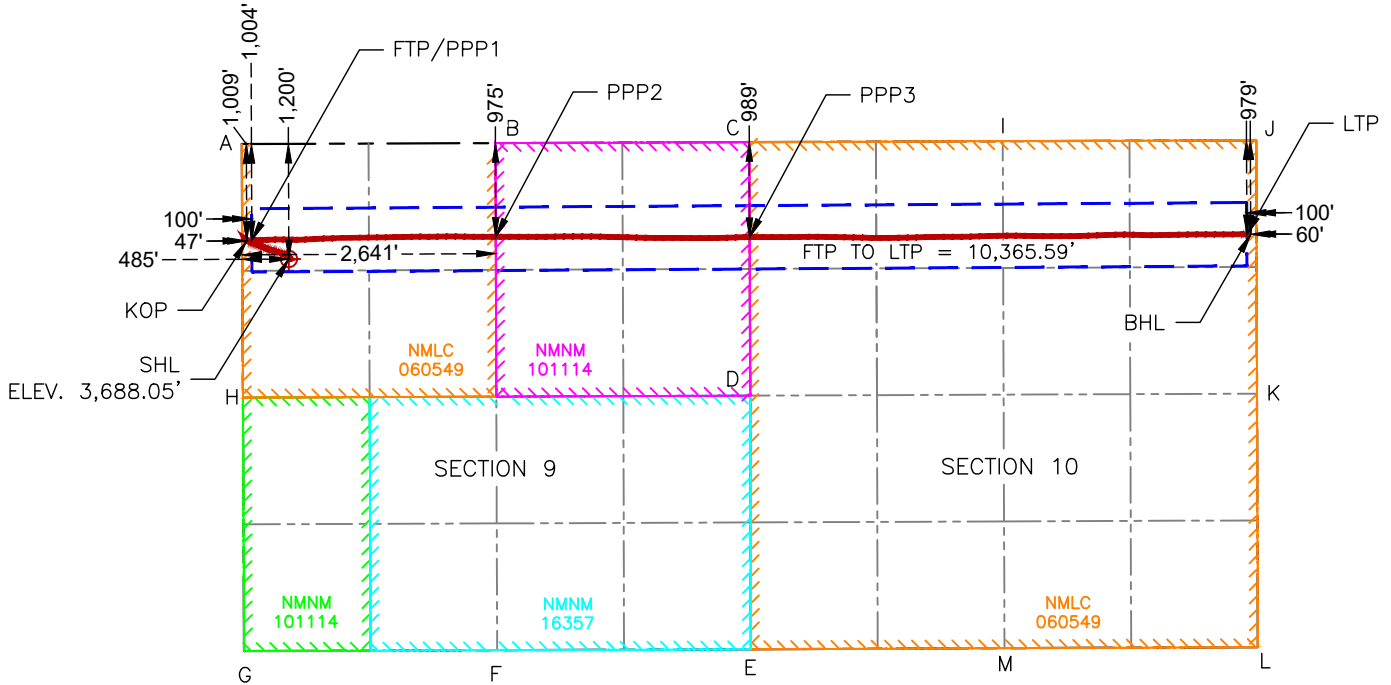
1,009'
1,004'
1,200'
FTP/PPP1
975'
PPP2
989'
PPP3
979'
LTP
A
B
C
I
J
100'
47'
485'
2,641'
100'
60'
FTP TO LTP = 10,365.59'
KOP
BHL
SHL
ELEV. 3,688.05'
NMLC
060549
NMNM
101114
D
H
K
SECTION 9
SECTION 10
NMNM
101114
NMNM
16357
NMLC
060549
G
F
E
M
L